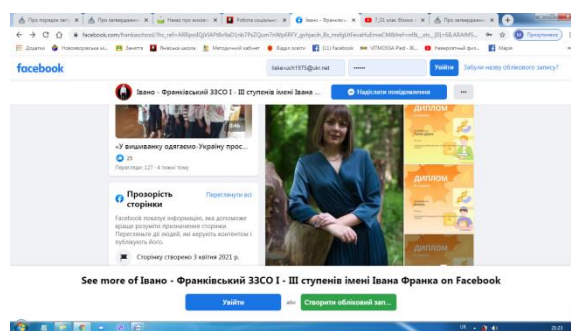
Про порядок зат... | Про затвердженн... | Накaз про внесе... | Робота соціальн... | Івано - Франківс... | 7_01 клас Вхожа... | Про затвердженн... | Про затвердженн...

www.facebook.com/frankschool/?hc_ref=ARRprs0QiVIAPh9o9aO1nb7FsZQum7rWp6RFY_gvHjacih_Bs_mdtgUrlwuaHuEmaCM8rhel=nfb_nfs_jl0=S&ARAIMS...

Додатки | Новомосковськ м... | Заняття | Янківськ школи | Методичний кабінет | Відділ освіти | (11) Facebook | VITMOSSA Pad - Ж... | Невероятный фил... | Марія

Призупинено

facebook

liakarush1975@ukr.net | Увійти | Забули назву облікового запису?

Івано - Франківський ЗЗСО І - ІІІ ступенів імені Івана ... | Надіслати повідомлення | ...

«У вишиванку одягаємо-Україну прос...

25

Перегляди: 127 · 4 тижні тому

Прозорість сторінки | Переглянути всі

Facebook показує інформацію, яка допоможе краще зрозуміти призначення сторінки. Перегляньте дії людей, які керують контентом і публікують його.

Сторінку створено 3 квітня 2021 р.

ДИПЛОМ

ДИПЛОМ

ДИПЛОМ

See more of Івано - Франківський ЗЗСО І - ІІІ ступенів імені Івана Франка on Facebook

Увійти | або | Створити обліковий зап...

UK | 23:23